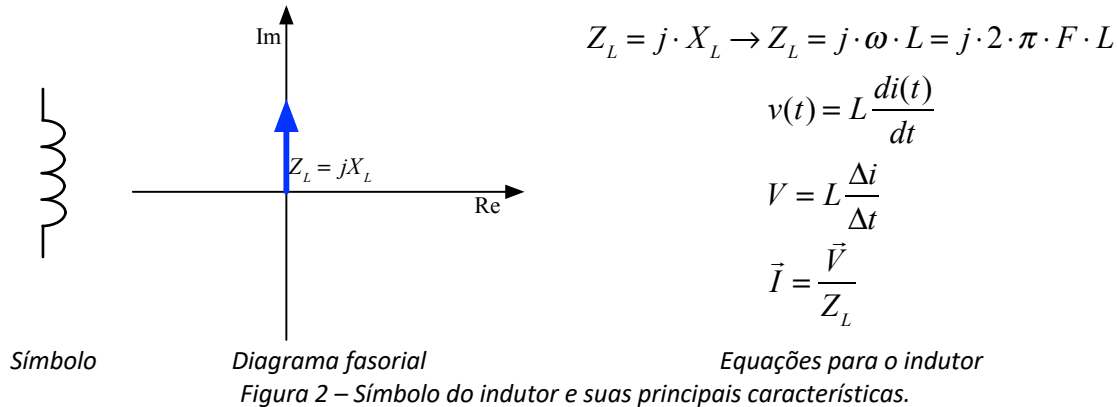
Im

$Z_L = jX_L$

Re

$Z_L = j \cdot X_L \rightarrow Z_L = j \cdot \omega \cdot L = j \cdot 2 \cdot \pi \cdot F \cdot L$

$v(t) = L\frac{di(t)}{dt}$

$V = L\frac{\Delta i}{\Delta t}$

$\vec{I} = \frac{\vec{V}}{Z_L}$

Símbolo Diagrama fasorial Equações para o indutor

Figura 2 – Símbolo do indutor e suas principais características.